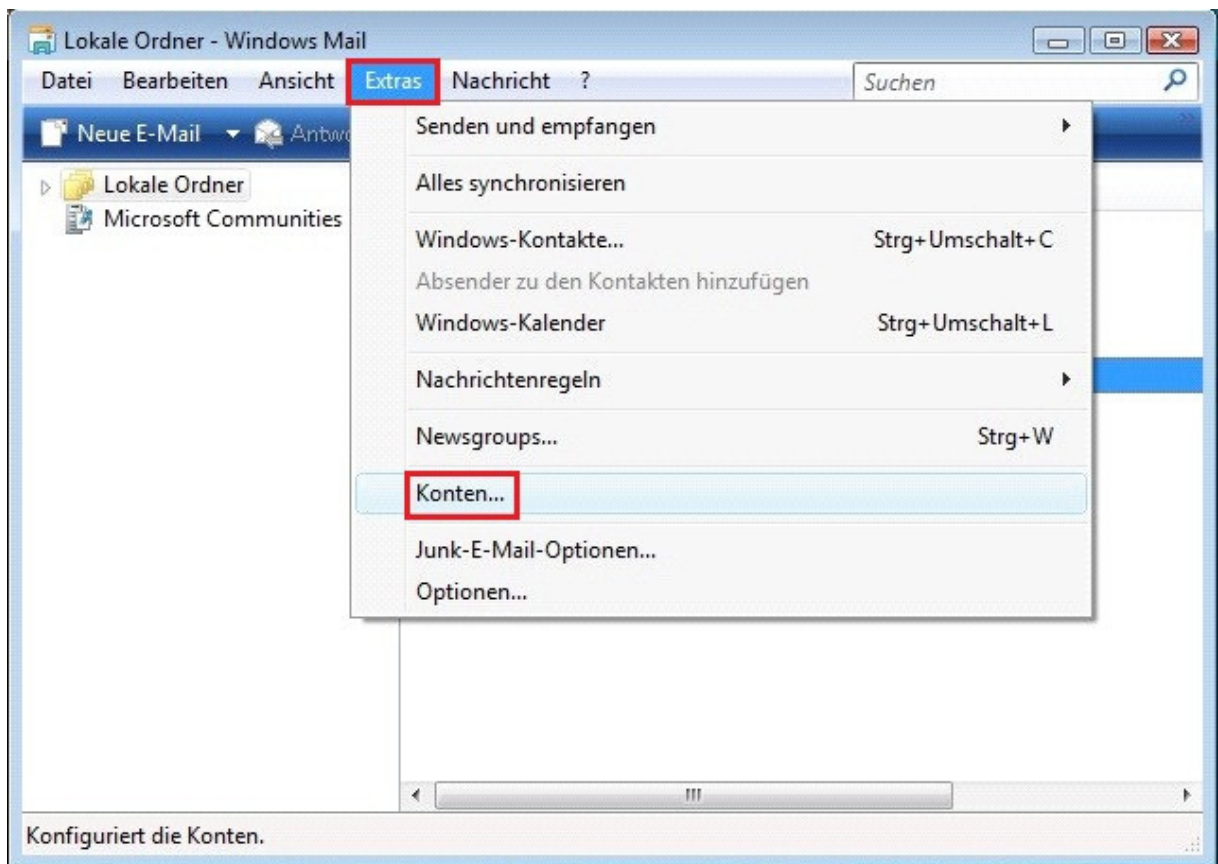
Lokale Ordner - Windows Mail

Datei Bearbeiten Ansicht Extras Nachricht ?

Suchen

Neue E-Mail Antw

Lokale Ordner
Microsoft Communities

Senden und empfangen
Alles synchronisieren
Windows-Kontakte... Strg+Umschalt+C
Absender zu den Kontakten hinzufügen
Windows-Kalender Strg+Umschalt+L
Nachrichtenregeln
Newsgroups... Strg+W
Konten...
Junk-E-Mail-Optionen...
Optionen...

Konfiguriert die Konten.